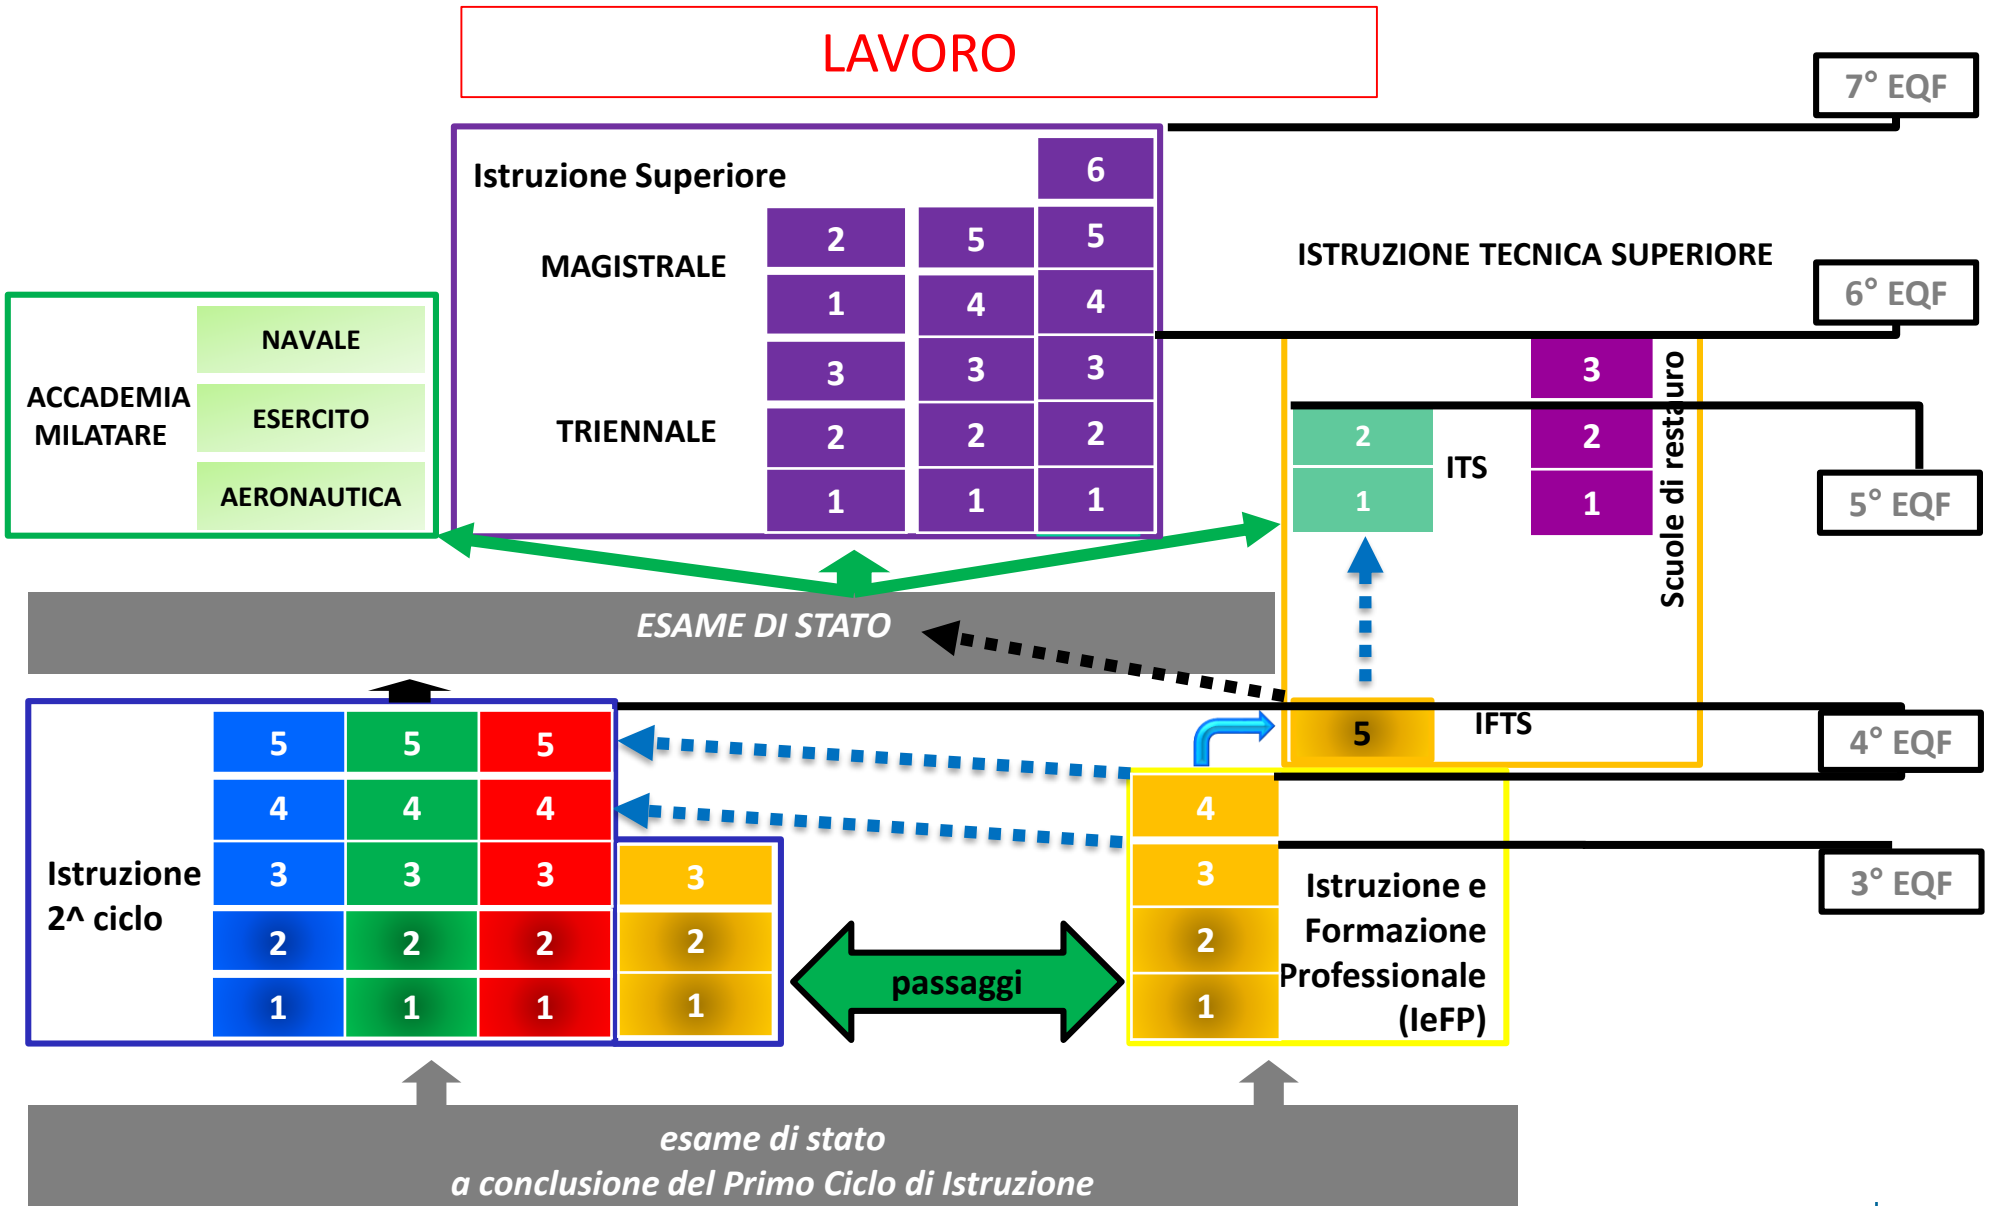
LAVORO

7° EQF

Istruzione Superiore

6

MAGISTRALE

2 5 5
1 4 4

ISTRUZIONE TECNICA SUPERIORE

6° EQF

ACCADEMIA MILATARE

NAVALE
ESERCITO
AERONAUTICA

TRIENNALE

3 3 3
2 2 2
1 1 1

3
2
1

Scuole di restauro

2
1
ITS

5° EQF

ESAME DI STATO

5
IFTS

4° EQF

Istruzione 2^ ciclo

| 5 | 5 | 5 |
|---|---|---|
| 4 | 4 | 4 |
| 3 | 3 | 3 |
| 2 | 2 | 2 |
| 1 | 1 | 1 |

3
2
1

passaggi

4
3
2
1

Istruzione e Formazione Professionale (IeFP)

3° EQF

esame di stato
a conclusione del Primo Ciclo di Istruzione